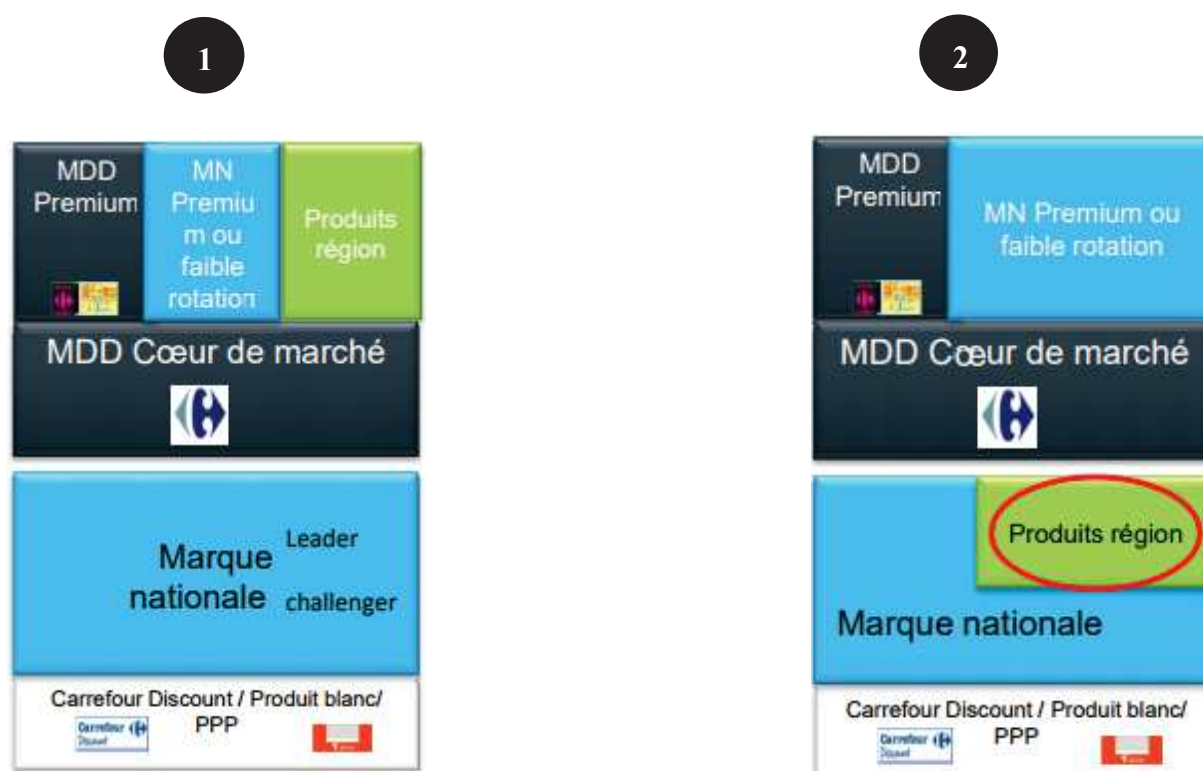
1

MDD Premium

MN Premium ou faible rotation

Produits région

MDD Cœur de marché

Marque nationale

Leader

challenger

Carrefour Discount / Produit blanc/ PPP

Carrefour Discount

2

MDD Premium

MN Premium ou faible rotation

MDD Cœur de marché

Produits région

Marque nationale

Carrefour Discount / Produit blanc/ PPP

Carrefour Discount